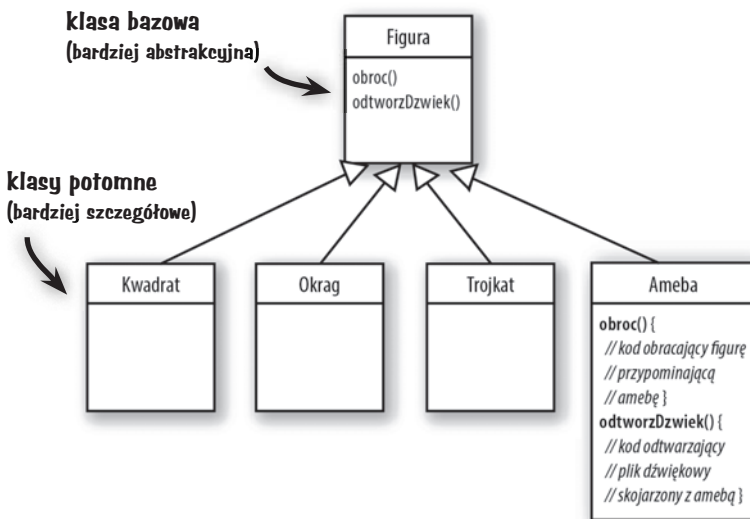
klasa bazowa
(bardziej abstrakcyjna)

Figura

obroc()
odtworzDzwiek()

klasy potomne
(bardziej szczegółowe)

Kwadrat

Okrag

Trojkat

Ameba

obroc() {
// kod obracający figurę
// przypominającą
// amebę }
odtworzDzwiek() {
// kod odtwarzający
// plik dźwiękowy
// skojarzony z amebą }